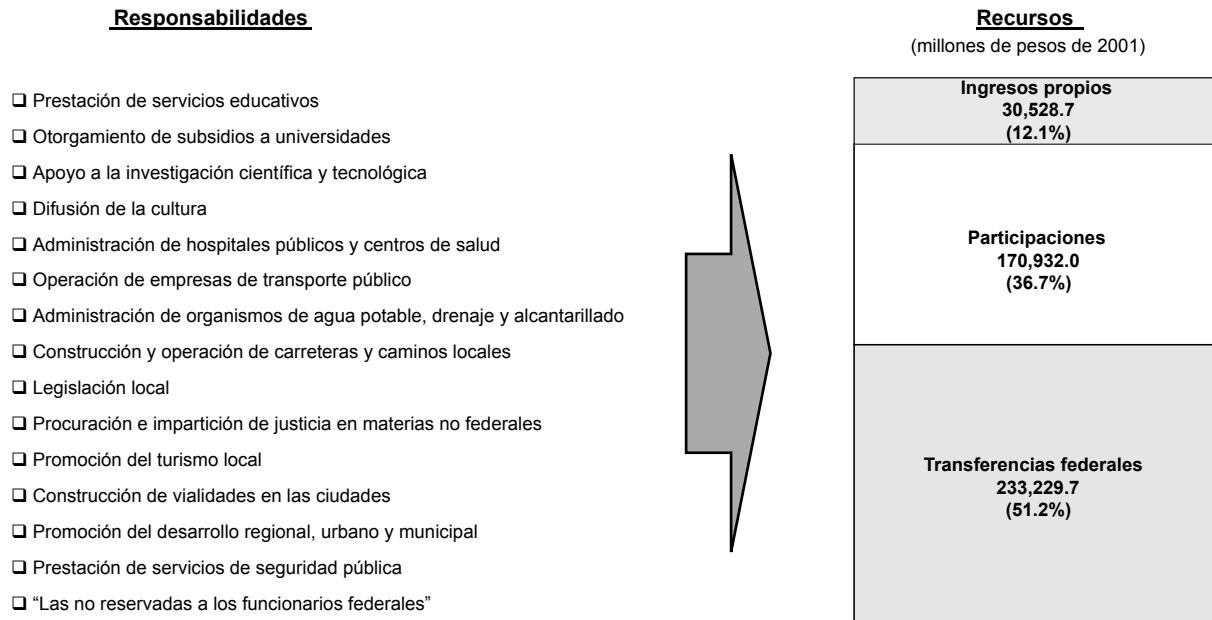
Responsabilidades

Prestación de servicios educativos

Otorgamiento de subsidios a universidades

Apoyo a la investigación científica y tecnológica

Difusión de la cultura

Administración de hospitales públicos y centros de salud

Operación de empresas de transporte público

Administración de organismos de agua potable, drenaje y alcantarillado

Construcción y operación de carreteras y caminos locales

Legislación local

Procuración e impartición de justicia en materias no federales

Promoción del turismo local

Construcción de vialidades en las ciudades

Promoción del desarrollo regional, urbano y municipal

Prestación de servicios de seguridad pública

"Las no reservadas a los funcionarios federales"

Recursos
(millones de pesos de 2001)

Ingresos propios
30,528.7
(12.1%)

Participaciones
170,932.0
(36.7%)

Transferencias federales
233,229.7
(51.2%)